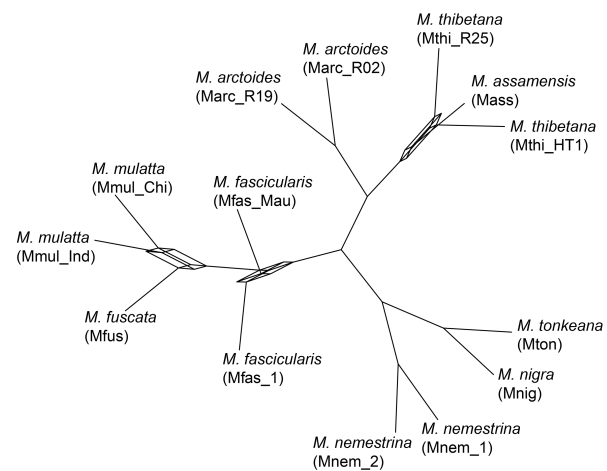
M. thibetana
(Mthi_R25)

M. arctoides
(Marc_R02)

M. arctoides
(Marc_R19)

M. assamensis
(Mass)

M. thibetana
(Mthi_HT1)

M. mulatta
(Mmul_Chi)

M. fascicularis
(Mfas_Mau)

M. mulatta
(Mmul_Ind)

M. fuscata
(Mfus)

M. fascicularis
(Mfas_1)

M. tonkeana
(Mton)

M. nigra
(Mnig)

M. nemestrina
(Mnem_1)

M. nemestrina
(Mnem_2)